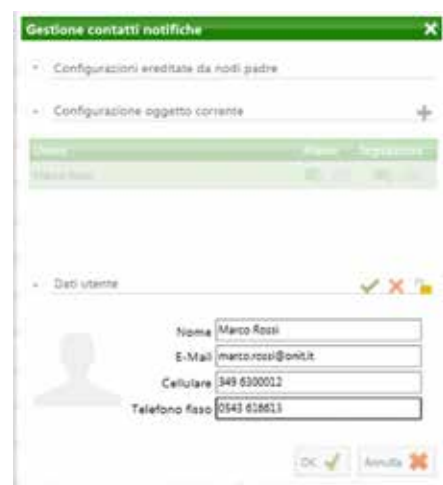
Gestione contatti notifiche

Configurazioni ereditate da nodi padre

Configurazione oggetto corrente

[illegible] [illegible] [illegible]

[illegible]

Dati utente

Nome Marco Rossi

E-Mail marco.rossi@onit.it

Cellulare 349 6300012

Telefono fisso 0543 618613

OK

Annulla